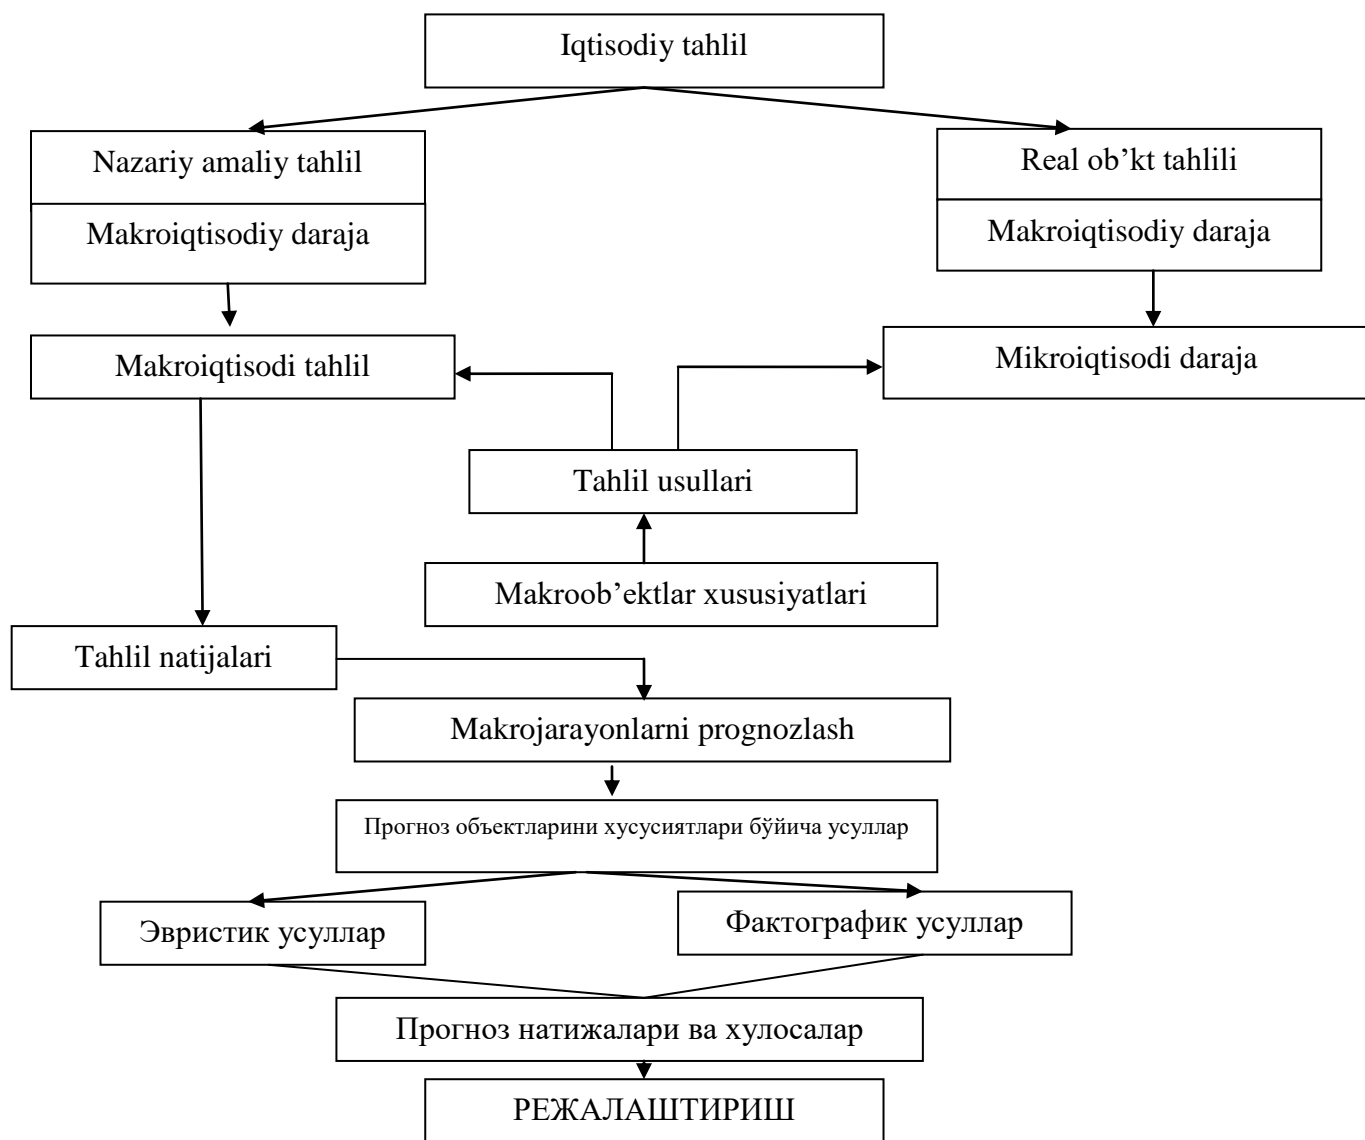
Iqtisodiy tahlil

Nazariy amaliy tahlil

Makroiqtisodiy daraja

Real ob’kt tahlili

Makroiqtisodiy daraja

Makroiqtisodi tahlil

Mikroiqtisodi daraja

Tahlil usullari

Makroob’ektlar xususiyatlari

Tahlil natijalari

Makrojarayonlarni prognozlash

Прогноз объектларини хусусиятлари бўйича усуллар

Эвристик усуллар

Фактографик усуллар

Прогноз натижалари ва хулосалар

РЕЖАЛАШТИРИШ